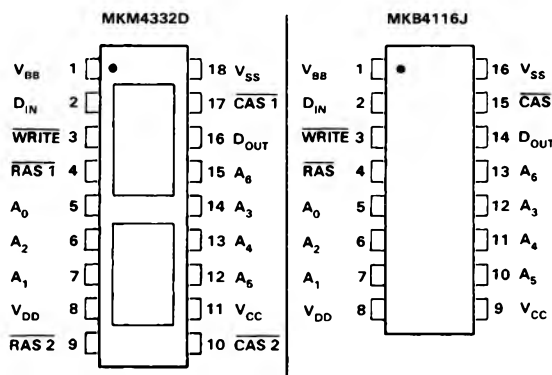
MKM4332D

$V_{BB}$ 1
$D_{IN}$ 2
$\overline{WRITE}$ 3
$\overline{RAS\ 1}$ 4
$A_0$ 5
$A_2$ 6
$A_1$ 7
$V_{DD}$ 8
$\overline{RAS\ 2}$ 9

18 $V_{SS}$
17 $\overline{CAS\ 1}$
16 $D_{OUT}$
15 $A_6$
14 $A_3$
13 $A_4$
12 $A_5$
11 $V_{CC}$
10 $\overline{CAS\ 2}$

MKB4116J

$V_{BB}$ 1
$D_{IN}$ 2
$\overline{WRITE}$ 3
$\overline{RAS}$ 4
$A_0$ 5
$A_2$ 6
$A_1$ 7
$V_{DD}$ 8

16 $V_{SS}$
15 $\overline{CAS}$
14 $D_{OUT}$
13 $A_6$
12 $A_3$
11 $A_4$
10 $A_5$
9 $V_{CC}$